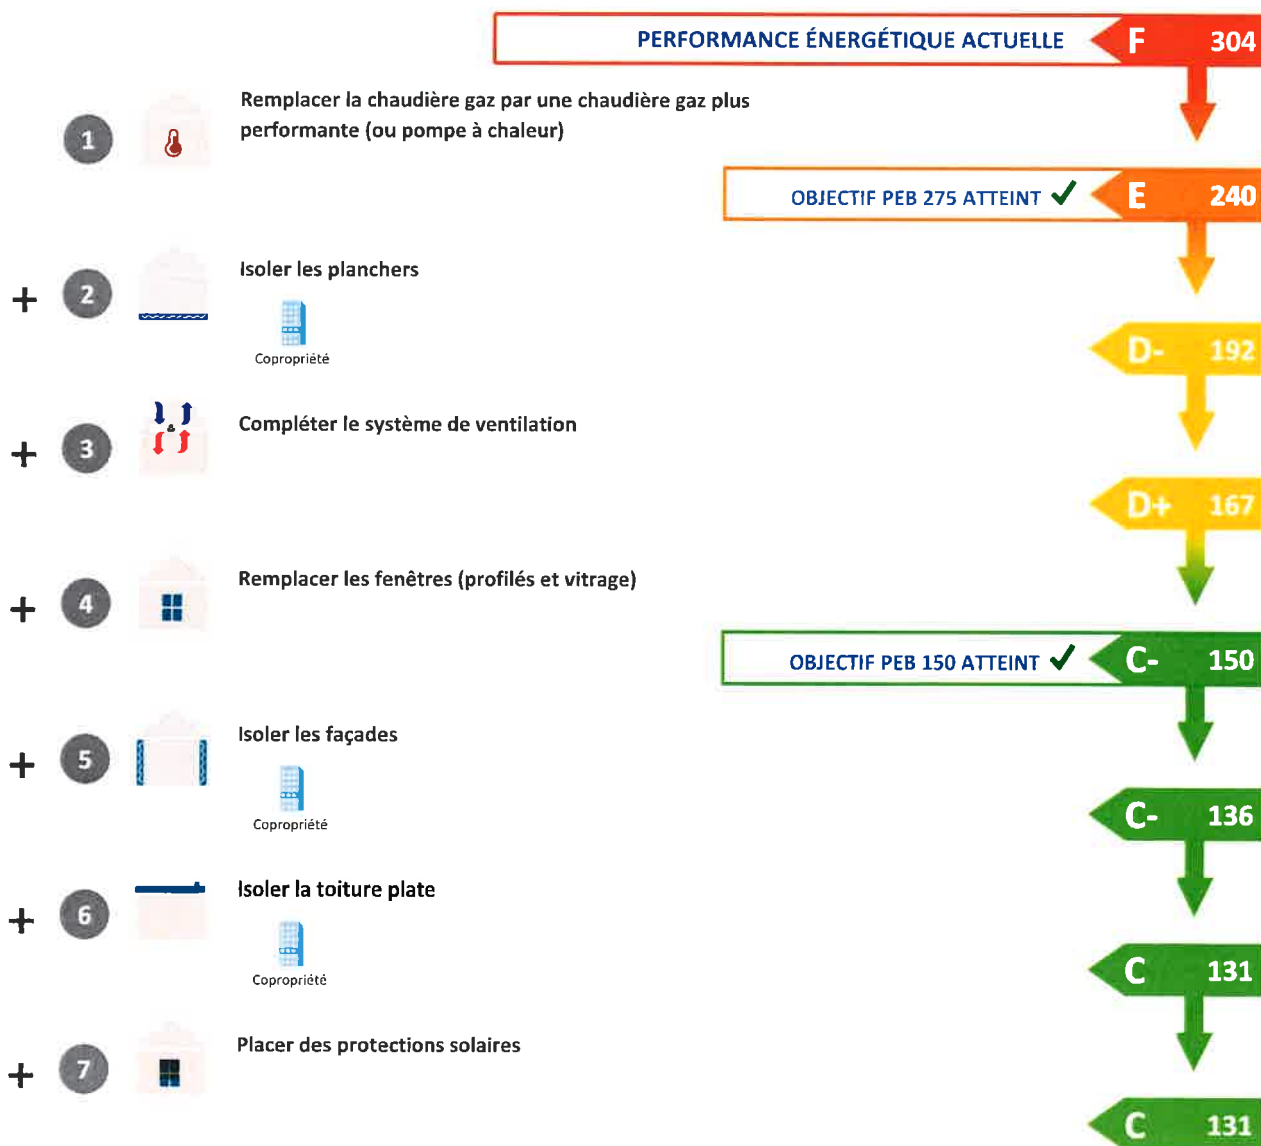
PERFORMANCE ÉNERGÉTIQUE ACTUELLE F 304

1 Remplacer la chaudière gaz par une chaudière gaz plus performante (ou pompe à chaleur)

OBJECTIF PEB 275 ATTEINT ✓ E 240

+ 2 Isoler les planchers

Copropriété

D- 192

+ 3 Compléter le système de ventilation

D+ 167

+ 4 Remplacer les fenêtres (profilés et vitrage)

OBJECTIF PEB 150 ATTEINT ✓ C- 150

+ 5 Isoler les façades

Copropriété

C- 136

+ 6 Isoler la toiture plate

Copropriété

C 131

+ 7 Placer des protections solaires

C 131